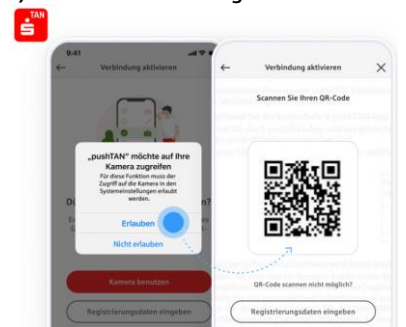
TAN

9:41

Verbindung aktivieren

„pushTAN" möchte auf Ihre Kamera zugreifen

Für diese Funktion muss der Zugriff auf die Kamera in den Systemeinstellungen erlaubt werden.

Erlauben

Nicht erlauben

Kamera benutzen

Registrierungsdaten eingeben

Verbindung aktivieren

Scannen Sie Ihren QR-Code

QR-Code scannen nicht möglich?

Registrierungsdaten eingeben